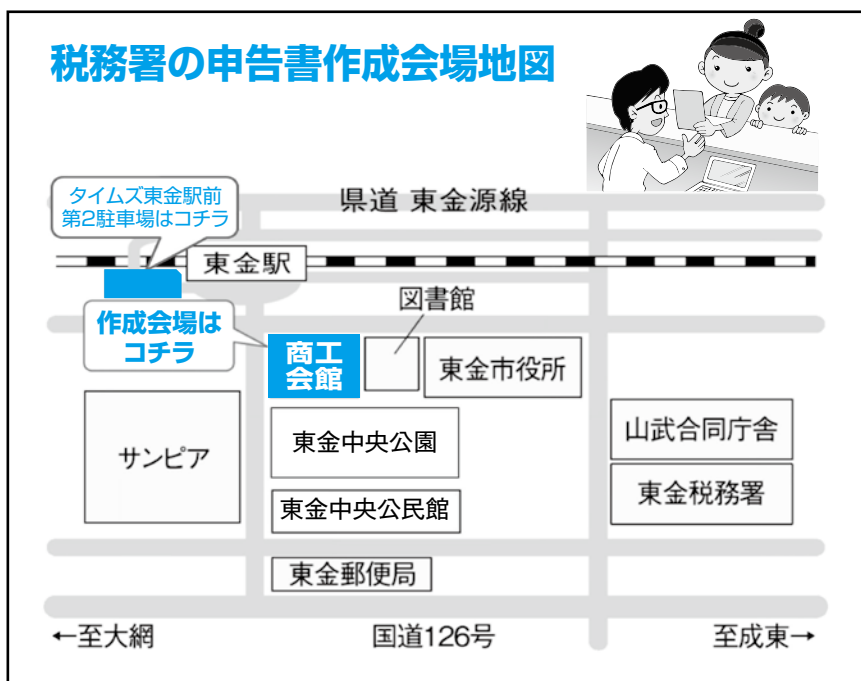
税務署の申告書作成会場地図

タイムズ東金駅前第2駐車場はコチラ

県道 東金源線

東金駅

図書館

作成会場はコチラ

商工会館

東金市役所

サンピア

東金中央公園

山武合同庁舎

東金税務署

東金中央公民館

東金郵便局

←至大網

国道126号

至成東→